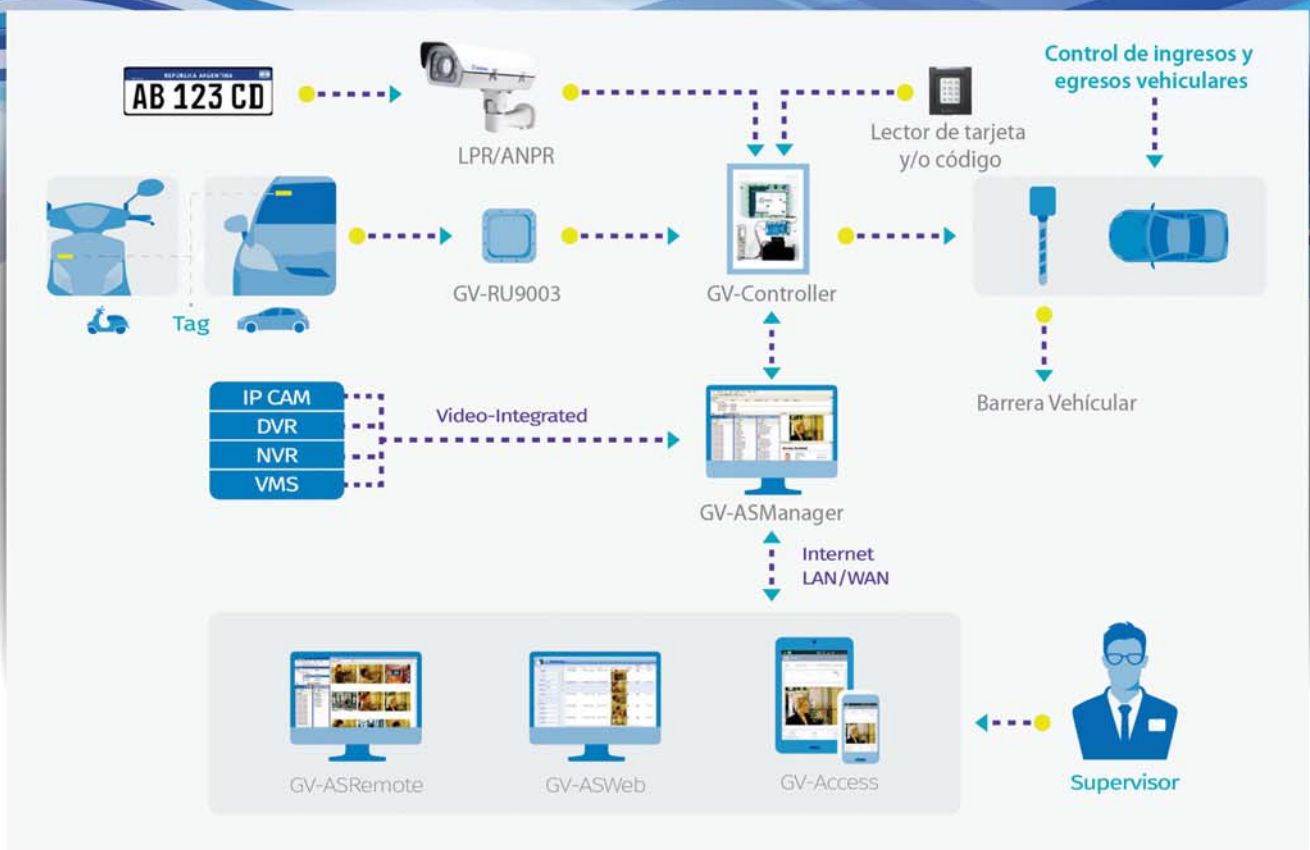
REPÚBLICA ARGENTINA
AB 123 CD

LPR/ANPR

Lector de tarjeta y/o código

Control de ingresos y egresos vehiculares

Tag

GV-RU9003

GV-Controller

Barrera Vehícular

IP CAM
DVR
NVR
VMS

Video-Integrated

GV-ASManager

Internet
LAN/WAN

GV-ASRemote

GV-ASWeb

GV-Access

Supervisor